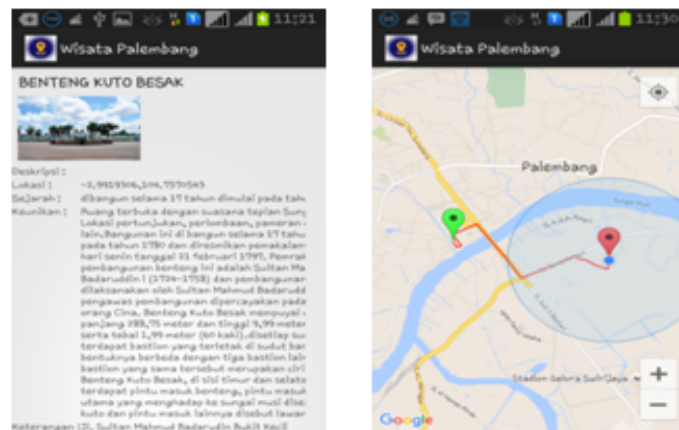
11:21

Wisata Palembang

BENTENG KUTO BESAK

Deskripsi :
Lokasi : -2,9919306,104,7570563
Sejarah : dibangun selama 17 tahun dimulai pada tahu
Keunikan : Ruang terbuka dengan suasana taplan Sun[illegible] Lokasi pertunjukan, perlombaan, pameran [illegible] lain.Bangunan ini di bangun selama 17 tahu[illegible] pada tahun 1780 dan diresmikan pemakaian hari senin tanggal 21 februari 1797. Pemrak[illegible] pembangunan benteng ini adalah Sultan Ma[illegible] Badaruddin I (1724-1758) dan pembangunan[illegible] dilaksanakan oleh Sultan Mahmud Badarudd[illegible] pengawas pembangunan dipercayakan pada orang Cina. Benteng Kuto Besak mempunyai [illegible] panjang 288,75 meter dan tinggi 9,99 meter serta tebal 1,99 meter (60 kaki).disetiap sud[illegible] terdapat bastion yang terletak di sudut bar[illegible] bentuknya berbeda dengan tiga bastion lain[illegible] bastion yang sama tersebut merupakan ciri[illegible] Benteng Kuto Besak. di sisi timur dan selata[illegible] terdapat pintu masuk benteng, pintu masuk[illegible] utama yang menghadap ke sungai musi dise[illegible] kuto dan pintu masuk lainnya disebut lawar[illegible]
Keterangan : Jl. Sultan Mahmud Badarudin Bukit Kecil

11:30

Wisata Palembang

Palembang

Stadion Gelora Sriwijaya

+
−

Google